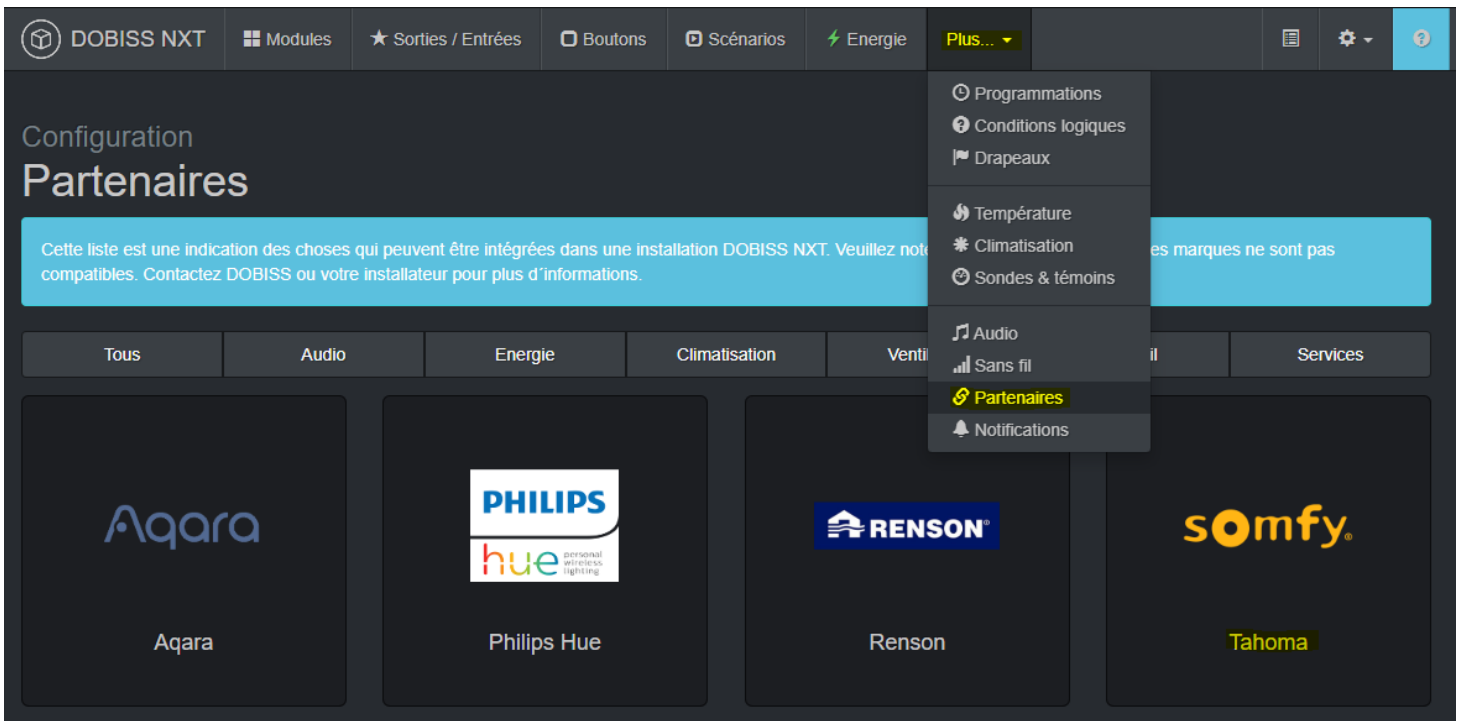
DOBISS NXT Modules Sorties / Entrées Boutons Scénarios Energie Plus...

Programmations
Conditions logiques
Drapeaux

Température
Climatisation
Sondes & témoins

Audio
Sans fil
Partenaires
Notifications

Configuration
Partenaires

Cette liste est une indication des choses qui peuvent être intégrées dans une installation DOBISS NXT. Veuillez note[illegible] es marques ne sont pas compatibles. Contactez DOBISS ou votre installateur pour plus d´informations.

| Tous | Audio | Energie | Climatisation | Venti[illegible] | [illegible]il | Services |
|---|---|---|---|---|---|---|

Aqara
Aqara

PHILIPS
hue personal wireless lighting
Philips Hue

RENSON
Renson

somfy
Tahoma